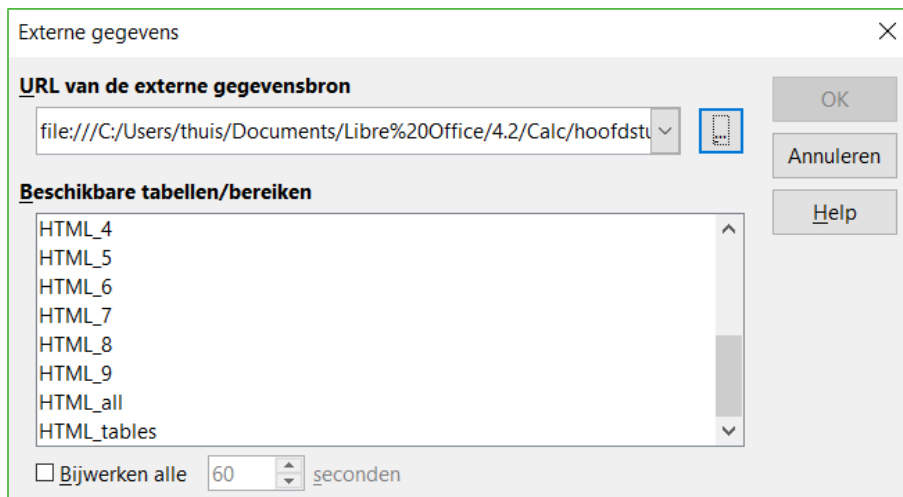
Externe gegevens

URL van de externe gegevensbron

file:///C:/Users/thuis/Documents/Libre%20Office/4.2/Calc/hoofdstu

...

OK

Annuleren

Help

Beschikbare tabellen/bereiken

HTML_4
HTML_5
HTML_6
HTML_7
HTML_8
HTML_9
HTML_all
HTML_tables

☐ Bijwerken alle 60 seconden